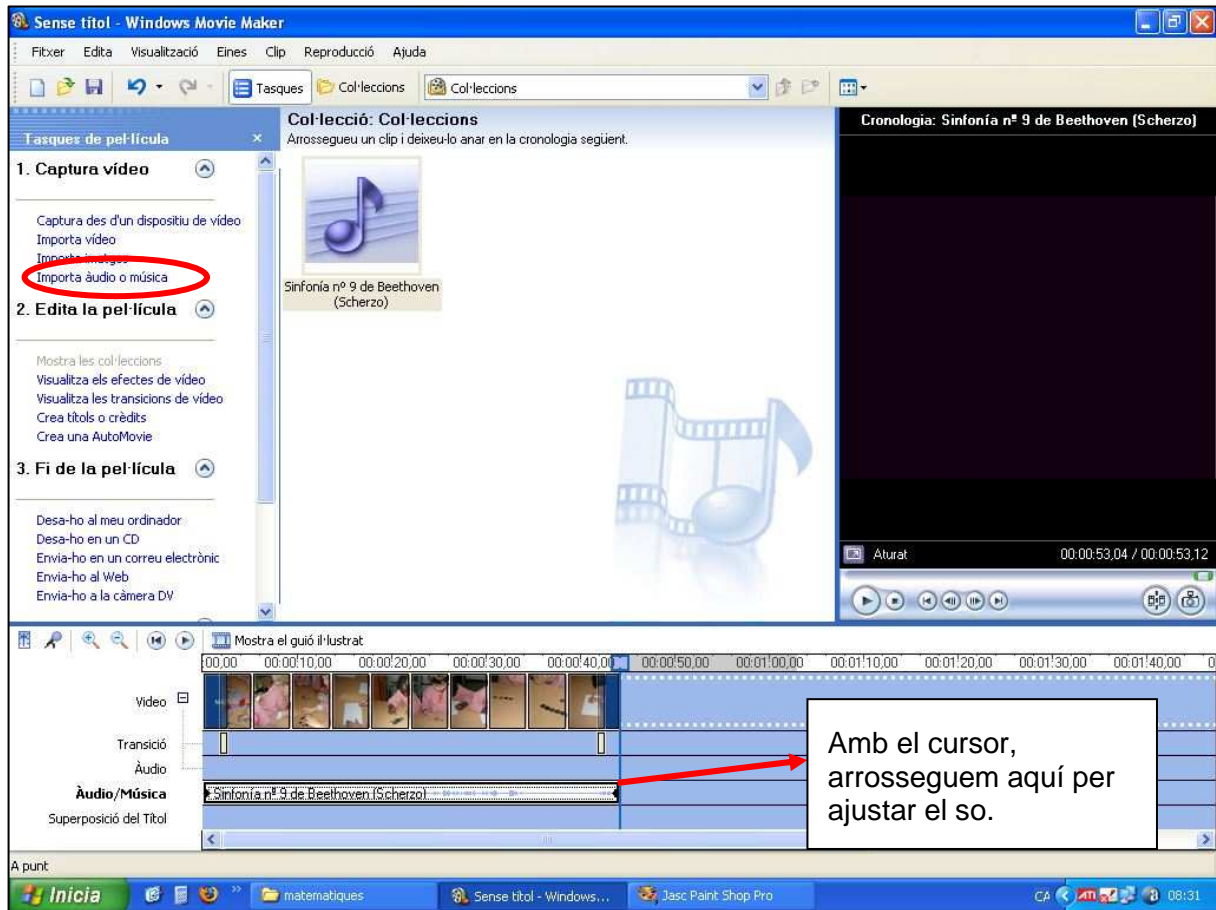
Sense títol - Windows Movie Maker

Fitxer Edita Visualització Eines Clip Reproducció Ajuda

Tasques Col·leccions Col·leccions

Tasques de pel·lícula ×

1. Captura vídeo

Captura des d'un dispositiu de vídeo
Importa vídeo
Importa imatges
Importa àudio o música

2. Edita la pel·lícula

Mostra les col·leccions
Visualitza els efectes de vídeo
Visualitza les transicions de vídeo
Crea títols o crèdits
Crea una AutoMovie

3. Fi de la pel·lícula

Desa-ho al meu ordinador
Desa-ho en un CD
Envia-ho en un correu electrònic
Envia-ho al Web
Envia-ho a la càmera DV

Col·lecció: Col·leccions
Arrossegueu un clip i deixeu-lo anar en la cronologia següent.

Sinfonía nº 9 de Beethoven (Scherzo)

Cronologia: Sinfonía nº 9 de Beethoven (Scherzo)

Aturat 00:00:53,04 / 00:00:53,12

Mostra el guió il·lustrat

00,00 00:00:10,00 00:00:20,00 00:00:30,00 00:00:40,00 00:00:50,00 00:01:00,00 00:01:10,00 00:01:20,00 00:01:30,00 00:01:40,00

Vídeo
Transició
Àudio
Àudio/Música
Superposició del Títol

Sinfonía nº 9 de Beethoven (Scherzo)

Amb el cursor, arrosseguem aquí per ajustar el so.

A punt

Inicia matematiques Sense títol - Windows... Jasc Paint Shop Pro CA 08:31